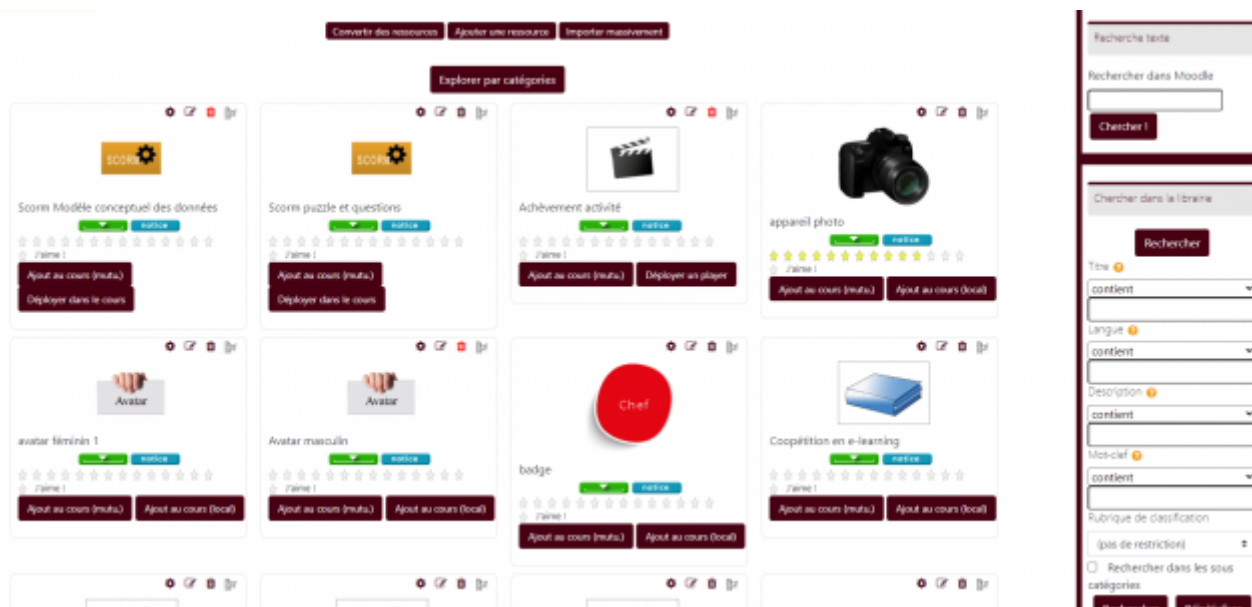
Convertir des ressources Ajouter une ressource Importer massivement

Explorer par catégories

SCORM

Scorm Modèle conceptuel des données

notice

J'aime !

Ajout au cours (mutu.)

Déployer dans le cours

SCORM

Scorm puzzle et questions

notice

J'aime !

Ajout au cours (mutu.)

Déployer dans le cours

Achèvement activité

notice

J'aime !

Ajout au cours (mutu.) Déployer un player

appareil photo

notice

J'aime !

Ajout au cours (mutu.) Ajout au cours (local)

Avatar

avatar féminin 1

notice

J'aime !

Ajout au cours (mutu.) Ajout au cours (local)

Avatar

Avatar masculin

notice

J'aime !

Ajout au cours (mutu.) Ajout au cours (local)

Chef

badge

notice

J'aime !

Ajout au cours (mutu.) Ajout au cours (local)

Coopétition en e-learning

notice

J'aime !

Ajout au cours (mutu.) Ajout au cours (local)

Recherche texte

Rechercher dans Moodle

Chercher !

Chercher dans la librairie

Rechercher

Titre

contient

Langue

contient

Description

contient

Mots-clef

contient

Rubrique de classification

(pas de restriction)

Rechercher dans les sous catégories

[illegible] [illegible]